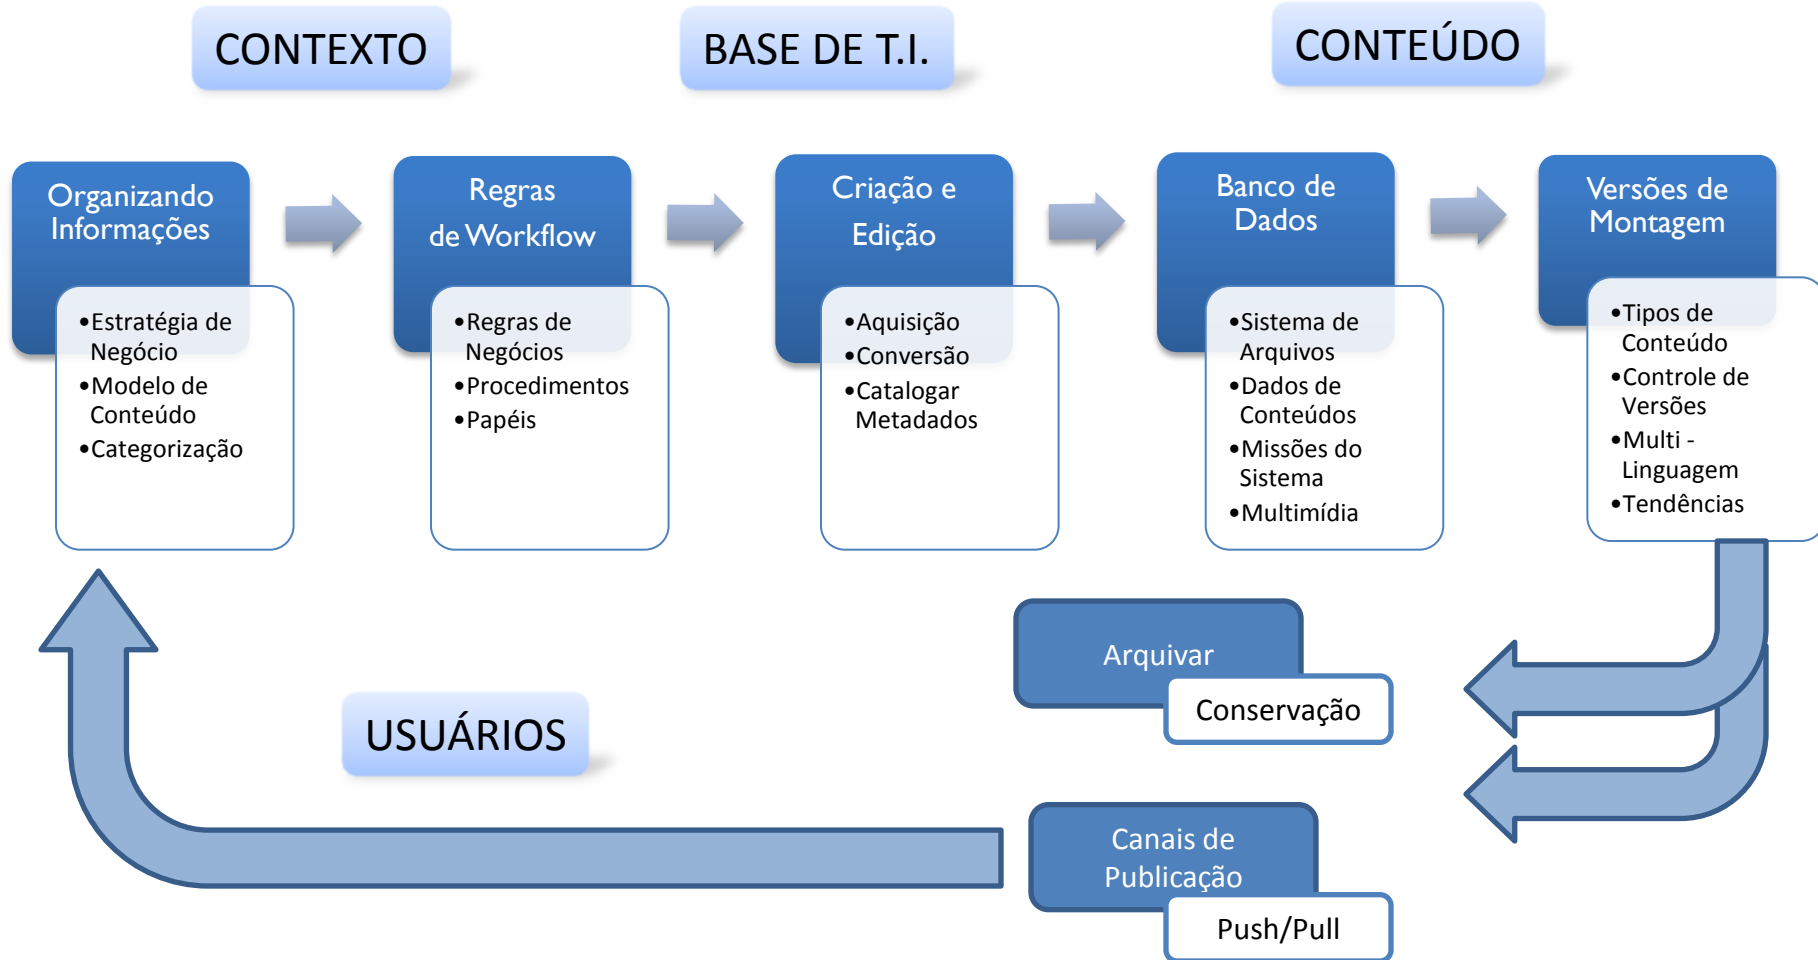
CONTEXTO

BASE DE T.I.

CONTEÚDO

Organizando Informações

•Estratégia de Negócio
•Modelo de Conteúdo
•Categorização

Regras de Workflow

•Regras de Negócios
•Procedimentos
•Papéis

Criação e Edição

•Aquisição
•Conversão
•Catalogar Metadados

Banco de Dados

•Sistema de Arquivos
•Dados de Conteúdos
•Missões do Sistema
•Multimídia

Versões de Montagem

•Tipos de Conteúdo
•Controle de Versões
•Multi - Linguagem
•Tendências

Arquivar

Conservação

USUÁRIOS

Canais de Publicação

Push/Pull